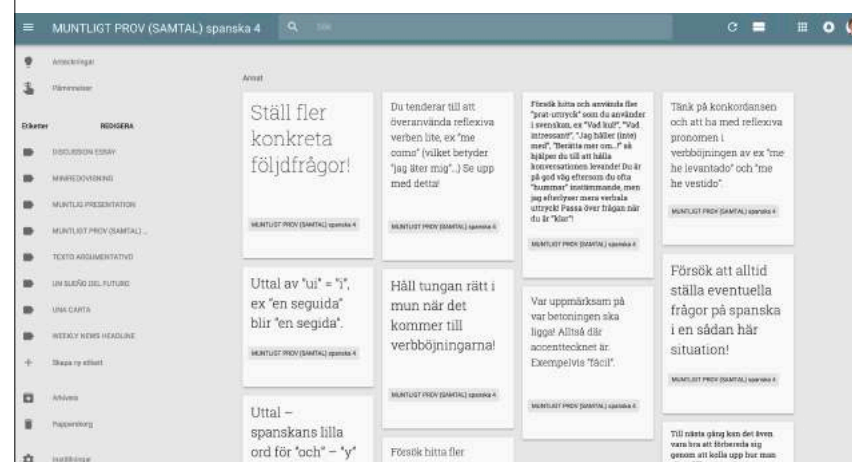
MUNTLIGT PROV (SAMTAL) spanska 4

Sök

Anteckningar

Påminnelser

Etiketter

REDIGERA

DISCUSSION ESSAY

MINIREDOVISNING

MUNTLIG PRESENTATION

MUNTLIGT PROV (SAMTAL) ...

TEXTO ARGUMENTATIVO

UN SUEÑO DEL FUTURO

UNA CARTA

WEEKLY NEWS HEADLINE

Skapa ny etikett

Arkivera

Papperskorg

Inställningar

Annat

Ställ fler konkreta följdfrågor!

MUNTLIGT PROV (SAMTAL) spanska 4

Du tenderar till att överanvända reflexiva verben lite, ex "me como" (vilket betyder "jag äter mig"..) Se upp med detta!

MUNTLIGT PROV (SAMTAL) spanska 4

Försök hitta och använda fler "prat-uttryck" som du använder i svenskan, ex "Vad kul!", "Vad intressant!", "Jag håller (inte) med", "Berätta mer om...!" så hjälper du till att hålla konversationen levande! Du är på god väg eftersom du ofta "hummar" instämmande, men jag efterlyser mera verbala uttryck! Passa över frågan när du är "klar"!

MUNTLIGT PROV (SAMTAL) spanska 4

Tänk på konkordansen och att ha med reflexiva pronomen i verbböjningen av ex "me he levantado" och "me he vestido".

MUNTLIGT PROV (SAMTAL) spanska 4

Uttal av "ui" = "i", ex "en seguida" blir "en segida".

MUNTLIGT PROV (SAMTAL) spanska 4

Håll tungan rätt i mun när det kommer till verbböjningarna!

MUNTLIGT PROV (SAMTAL) spanska 4

Var uppmärksam på var betoningen ska ligga! Alltså där accenttecknet är. Exempelvis "fácil".

MUNTLIGT PROV (SAMTAL) spanska 4

Försök att alltid ställa eventuella frågor på spanska i en sådan här situation!

MUNTLIGT PROV (SAMTAL) spanska 4

Uttal – spanskans lilla ord för "och" – "y"

Försök hitta fler

Till nästa gång kan det även vara bra att förbereda sig genom att kolla upp hur man